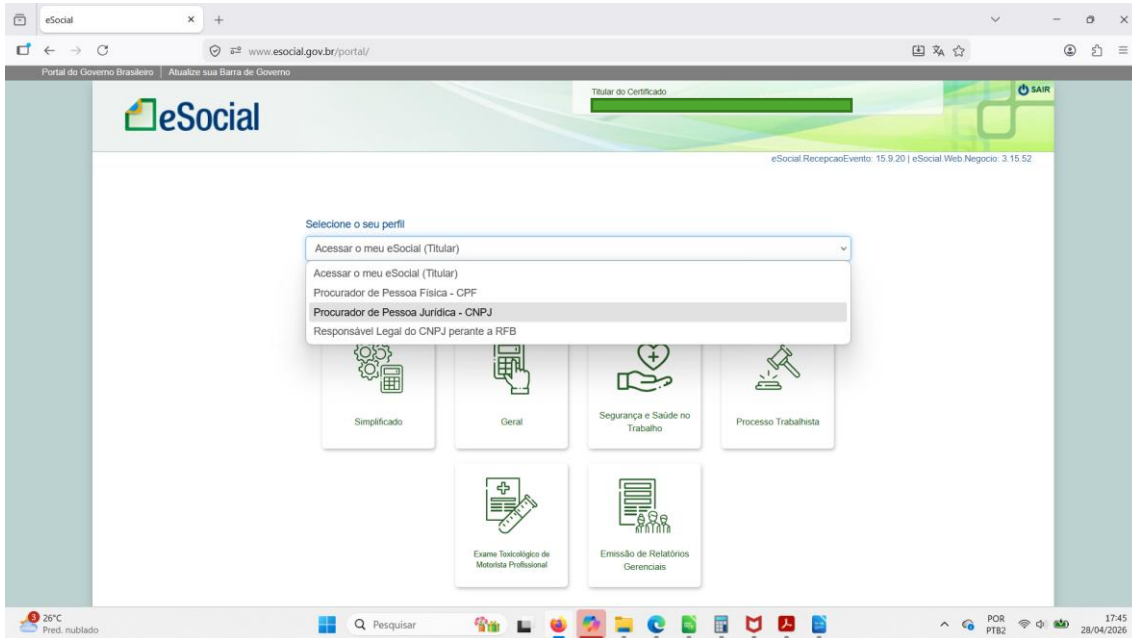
eSocial

www.esocial.gov.br/portal/

Portal do Governo Brasileiro | Atualize sua Barra de Governo

eSocial

Titular do Certificado

SAIR

eSocial.RecepcaoEvento: 15.9.20 | eSocial.Web.Negocio: 3.15.52

Selecione o seu perfil

Acessar o meu eSocial (Titular)

Acessar o meu eSocial (Titular)
Procurador de Pessoa Física - CPF
Procurador de Pessoa Jurídica - CNPJ
Responsável Legal do CNPJ perante a RFB

Simplificado

Geral

Segurança e Saúde no Trabalho

Processo Trabalhista

Exame Toxicológico de Motorista Profissional

Emissão de Relatórios Gerenciais

3 26°C
Pred. nublado

Pesquisar

POR PTB2

17:45
28/04/2026